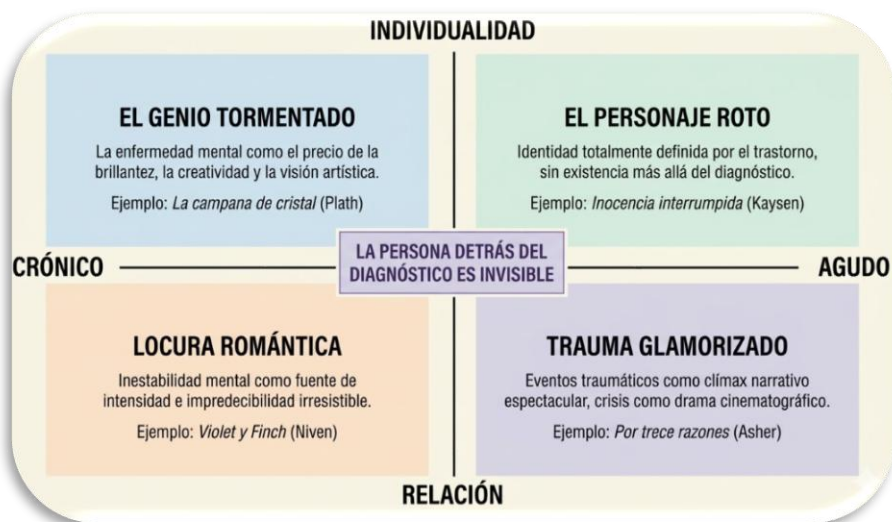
INDIVIDUALIDAD

EL GENIO TORMENTADO

La enfermedad mental como el precio de la brillantez, la creatividad y la visión artística.

Ejemplo: *La campana de cristal* (Plath)

EL PERSONAJE ROTO

Identidad totalmente definida por el trastorno, sin existencia más allá del diagnóstico.

Ejemplo: *Inocencia interrumpida* (Kaysen)

CRÓNICO

LA PERSONA DETRÁS DEL DIAGNÓSTICO ES INVISIBLE

AGUDO

LOCURA ROMÁNTICA

Inestabilidad mental como fuente de intensidad e impredecibilidad irresistible.

Ejemplo: *Violet y Finch* (Niven)

TRAUMA GLAMORIZADO

Eventos traumáticos como clímax narrativo espectacular, crisis como drama cinematográfico.

Ejemplo: *Por trece razones* (Asher)

RELACIÓN